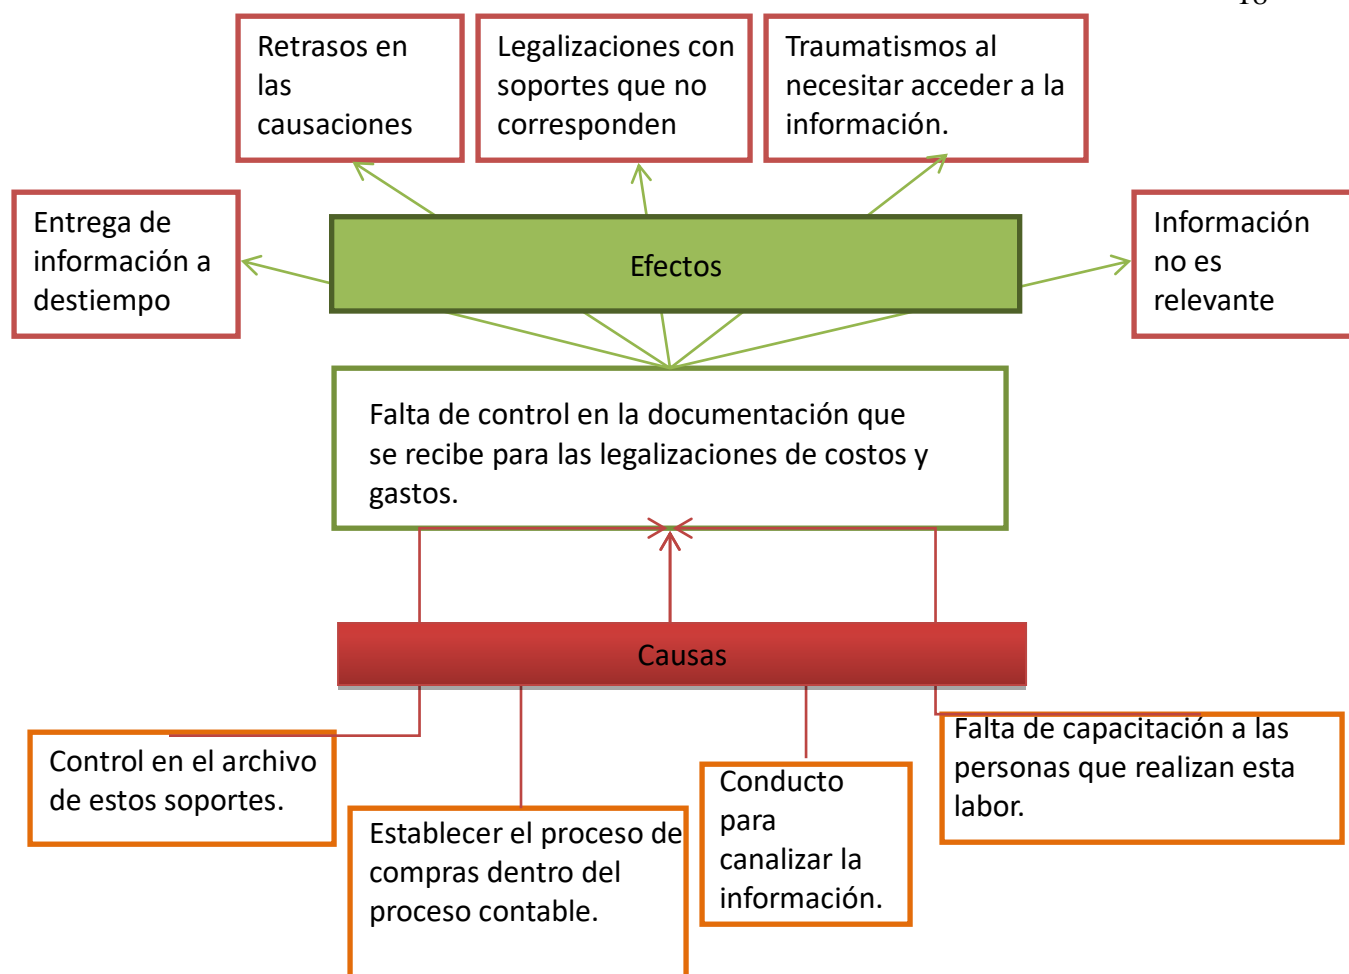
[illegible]

Retrasos en las causaciones

Legalizaciones con soportes que no corresponden

Traumatismos al necesitar acceder a la información.

Entrega de información a destiempo

Efectos

Información no es relevante

Falta de control en la documentación que se recibe para las legalizaciones de costos y gastos.

Causas

Control en el archivo de estos soportes.

Establecer el proceso de compras dentro del proceso contable.

Conducto para canalizar la información.

Falta de capacitación a las personas que realizan esta labor.